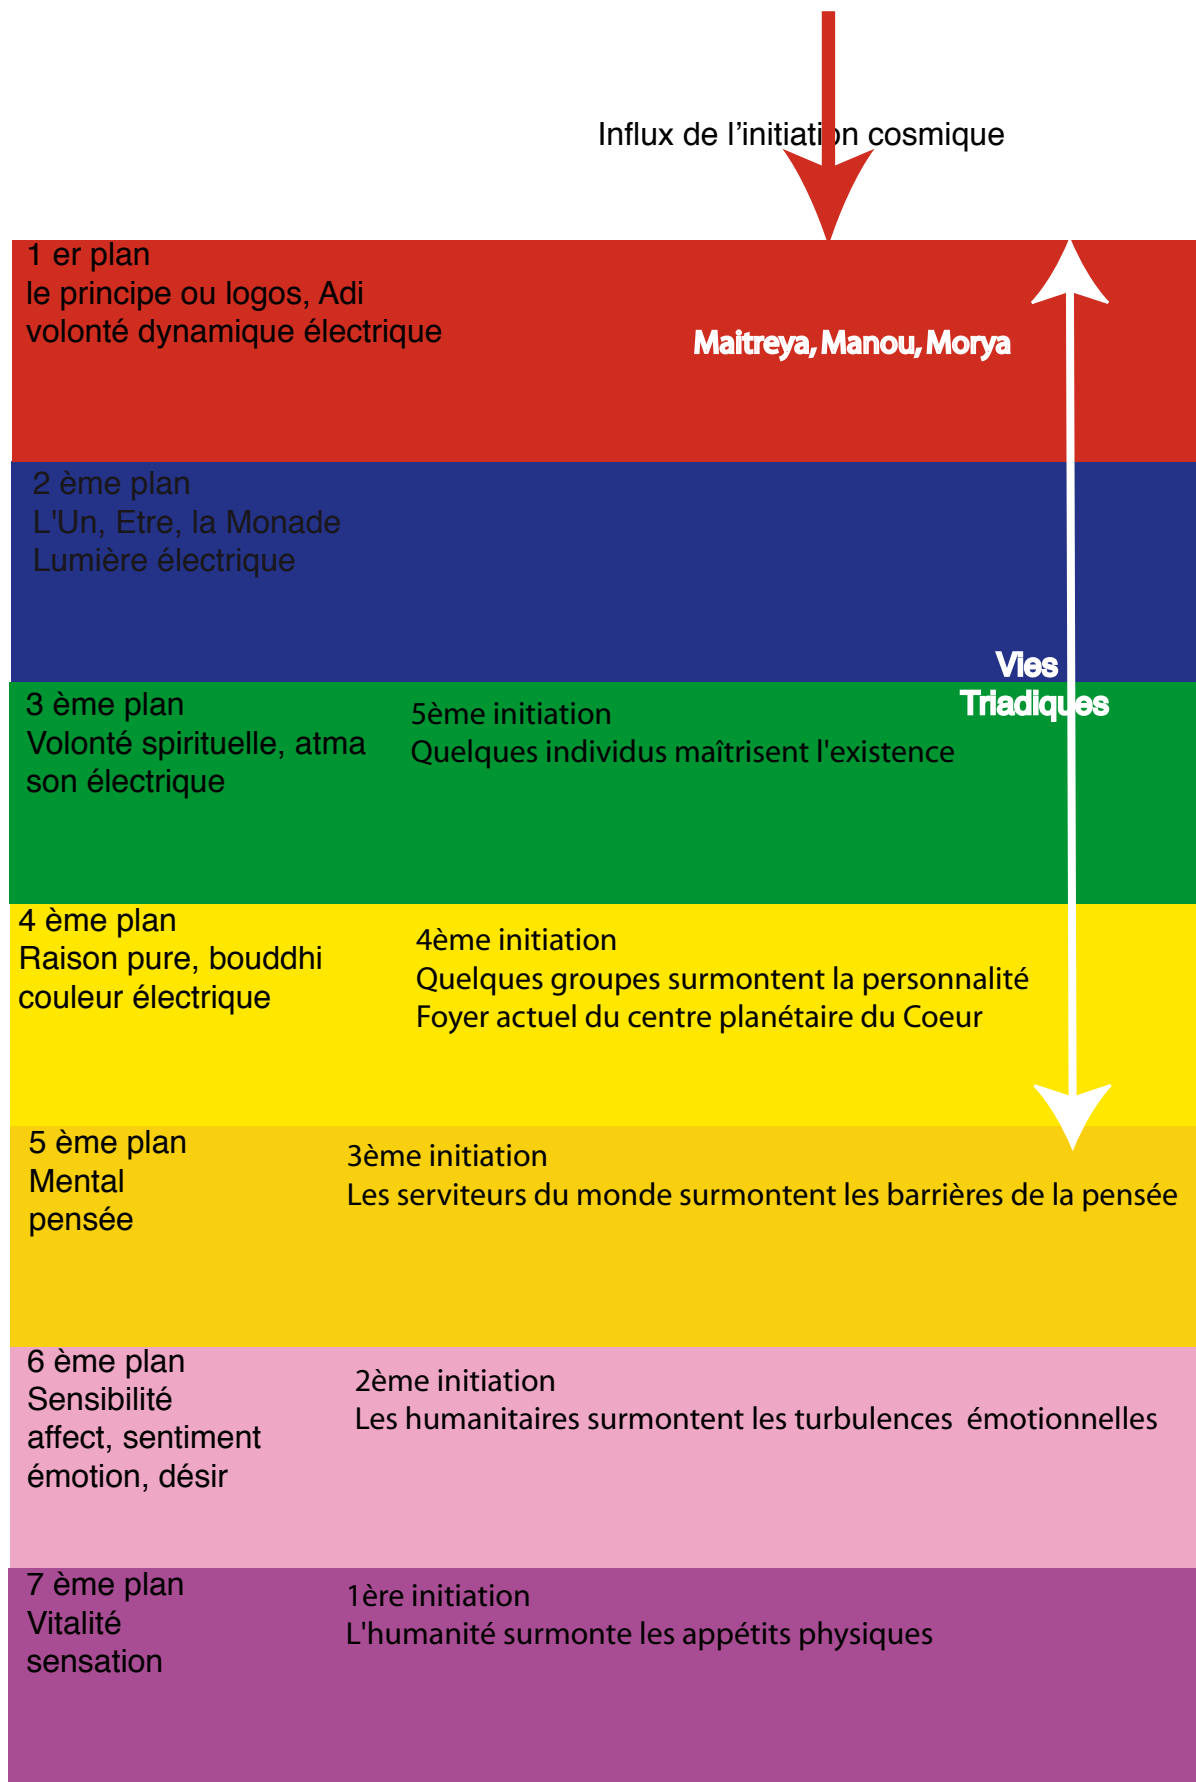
Influx de l'initiation cosmique

1 er plan
le principe ou logos, Adi
volonté dynamique électrique

Maitreya, Manou, Morya

2 ème plan
L'Un, Etre, la Monade
Lumière électrique

Vies
Triadiques

3 ème plan
Volonté spirituelle, atma
son électrique

5ème initiation
Quelques individus maîtrisent l'existence

4 ème plan
Raison pure, bouddhi
couleur électrique

4ème initiation
Quelques groupes surmontent la personnalité
Foyer actuel du centre planétaire du Coeur

5 ème plan
Mental
pensée

3ème initiation
Les serviteurs du monde surmontent les barrières de la pensée

6 ème plan
Sensibilité
affect, sentiment
émotion, désir

2ème initiation
Les humanitaires surmontent les turbulences émotionnelles

7 ème plan
Vitalité
sensation

1ère initiation
L'humanité surmonte les appétits physiques